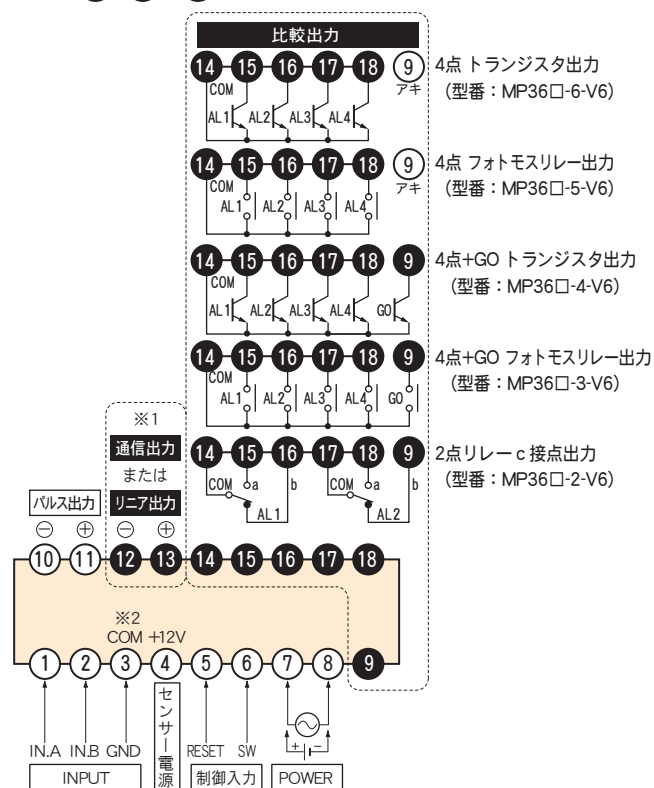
比較出力

14 15 16 17 18 9
COM
AL1 AL2 AL3 AL4
アキ
4点 トランジスタ出力
（型番：MP36□-6-V6）

14 15 16 17 18 9
COM
AL1 AL2 AL3 AL4
アキ
4点 フォトモスリレー出力
（型番：MP36□-5-V6）

14 15 16 17 18 9
COM
AL1 AL2 AL3 AL4 GO
4点+GO トランジスタ出力
（型番：MP36□-4-V6）

14 15 16 17 18 9
COM
AL1 AL2 AL3 AL4 GO
4点+GO フォトモスリレー出力
（型番：MP36□-3-V6）

※1
通信出力
または
リニア出力

14 15 16 17 18 9
COM a b COM a b
AL1 AL2
2点リレー c 接点出力
（型番：MP36□-2-V6）

パルス出力
⊖ ⊕ ⊖ ⊕
10 11 12 13 14 15 16 17 18

※2
COM +12V
1 2 3 4 5 6 7 8 9

IN.A IN.B GND RESET SW
+ −
INPUT
センサー電源
制御入力
POWER